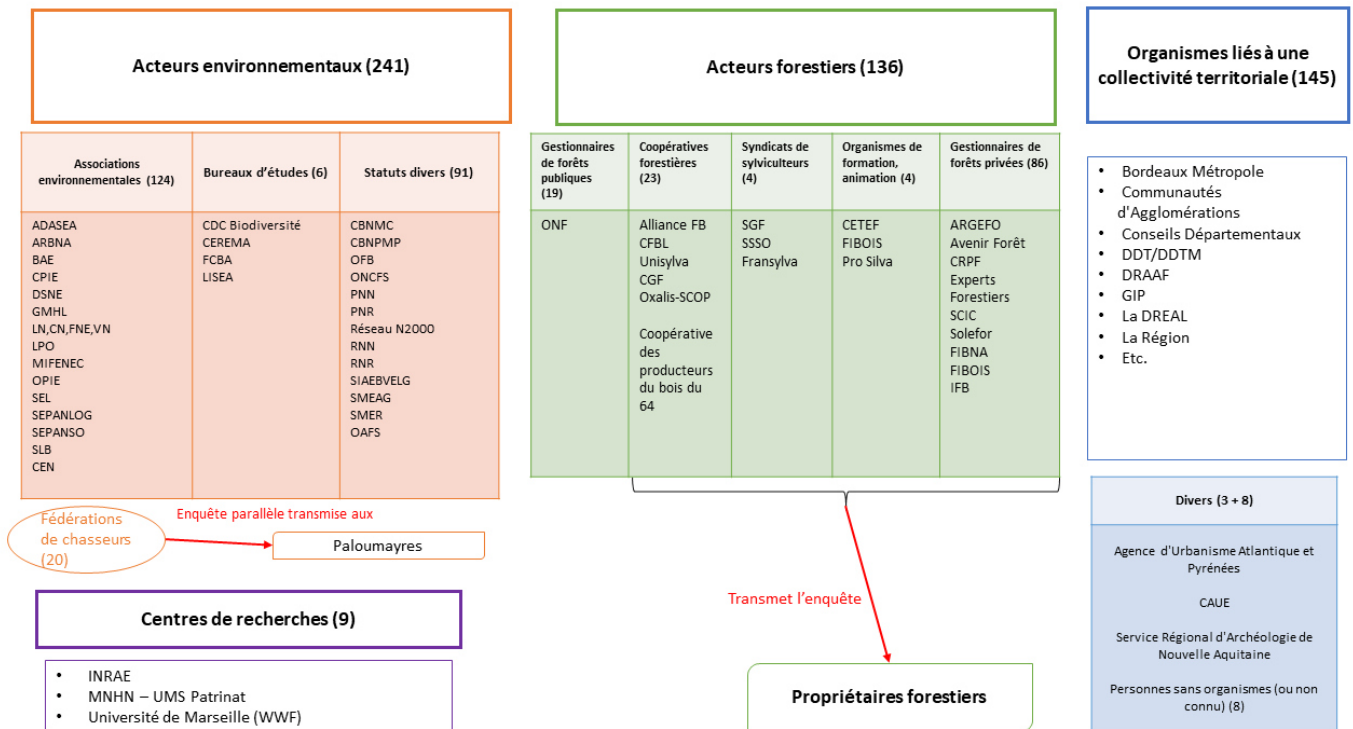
Acteurs environnementaux (241)

| Associations environnementales (124) | Bureaux d'études (6) | Statuts divers (91) |
|---|---|---|
| ADASEA<br>ARBNA<br>BAE<br>CPIE<br>DSNE<br>GMHL<br>LN,CN,FNE,VN<br>LPO<br>MIFENEC<br>OPIE<br>SEL<br>SEPANLOG<br>SEPANSO<br>SLB<br>CEN | CDC Biodiversité<br>CEREMA<br>FCBA<br>LISEA | CBNMC<br>CBNPMP<br>OFB<br>ONCFS<br>PNN<br>PNR<br>Réseau N2000<br>RNN<br>RNR<br>SIAEBVELG<br>SMEAG<br>SMER<br>OAFS |

Fédérations de chasseurs (20)

Enquête parallèle transmise aux

Paloumayres

Centres de recherches (9)

• INRAE
• MNHN – UMS Patrinat
• Université de Marseille (WWF)

Acteurs forestiers (136)

| Gestionnaires de forêts publiques (19) | Coopératives forestières (23) | Syndicats de sylviculteurs (4) | Organismes de formation, animation (4) | Gestionnaires de forêts privées (86) |
|---|---|---|---|---|
| ONF | Alliance FB<br>CFBL<br>Unisylva<br>CGF<br>Oxalis-SCOP<br><br>Coopérative des producteurs du bois du 64 | SGF<br>SSSO<br>Fransylva | CETEF<br>FIBOIS<br>Pro Silva | ARGEFO<br>Avenir Forêt<br>CRPF<br>Experts Forestiers<br>SCIC<br>Solefor<br>FIBNA<br>FIBOIS<br>IFB |

Transmet l'enquête

Propriétaires forestiers

Organismes liés à une collectivité territoriale (145)

• Bordeaux Métropole
• Communautés d'Agglomérations
• Conseils Départementaux
• DDT/DDTM
• DRAAF
• GIP
• La DREAL
• La Région
• Etc.

Divers (3 + 8)

Agence d'Urbanisme Atlantique et Pyrénées

CAUE

Service Régional d'Archéologie de Nouvelle Aquitaine

Personnes sans organismes (ou non connu) (8)